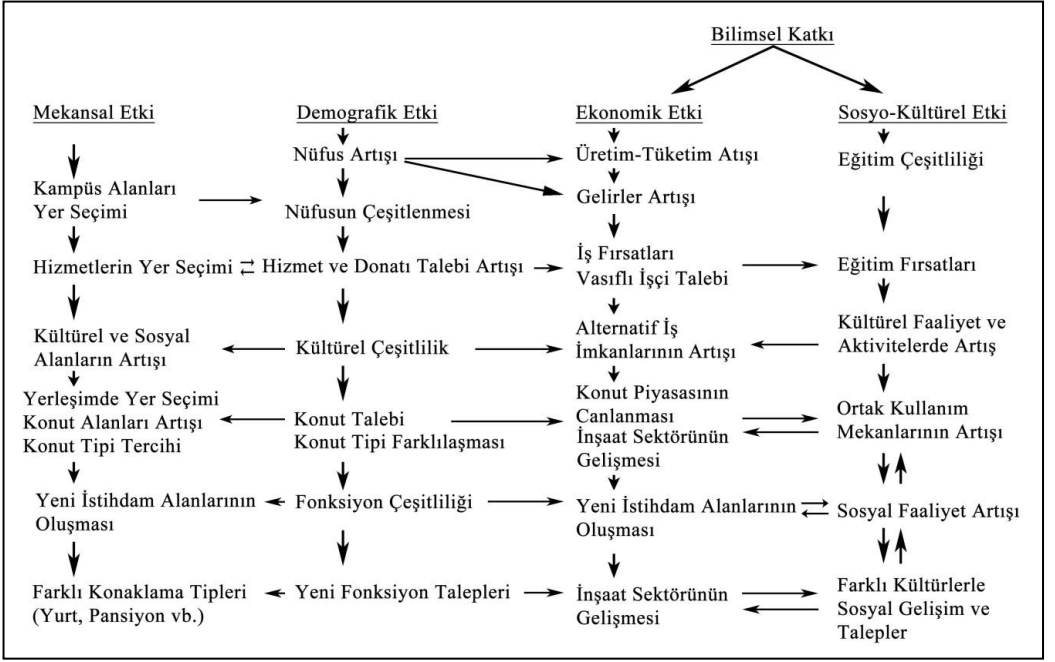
Bilimsel Katkı

Mekansal Etki

Kampüs Alanları Yer Seçimi

Hizmetlerin Yer Seçimi

Kültürel ve Sosyal Alanların Artışı

Yerleşimde Yer Seçimi Konut Alanları Artışı Konut Tipi Tercihi

Yeni İstihdam Alanlarının Oluşması

Farklı Konaklama Tipleri (Yurt, Pansiyon vb.)

Demografik Etki

Nüfus Artışı

Nüfusun Çeşitlenmesi

Hizmet ve Donatı Talebi Artışı

Kültürel Çeşitlilik

Konut Talebi Konut Tipi Farklılaşması

Fonksiyon Çeşitliliği

Yeni Fonksiyon Talepleri

Ekonomik Etki

Üretim-Tüketim Atışı

Gelirler Artışı

İş Fırsatları Vasıflı İşçi Talebi

Alternatif İş İmkanlarının Artışı

Konut Piyasasının Canlanması İnşaat Sektörünün Gelişmesi

Yeni İstihdam Alanlarının Oluşması

İnşaat Sektörünün Gelişmesi

Sosyo-Kültürel Etki

Eğitim Çeşitliliği

Eğitim Fırsatları

Kültürel Faaliyet ve Aktivitelerde Artış

Ortak Kullanım Mekanlarının Artışı

Sosyal Faaliyet Artışı

Farklı Kültürlerle Sosyal Gelişim ve Talepler